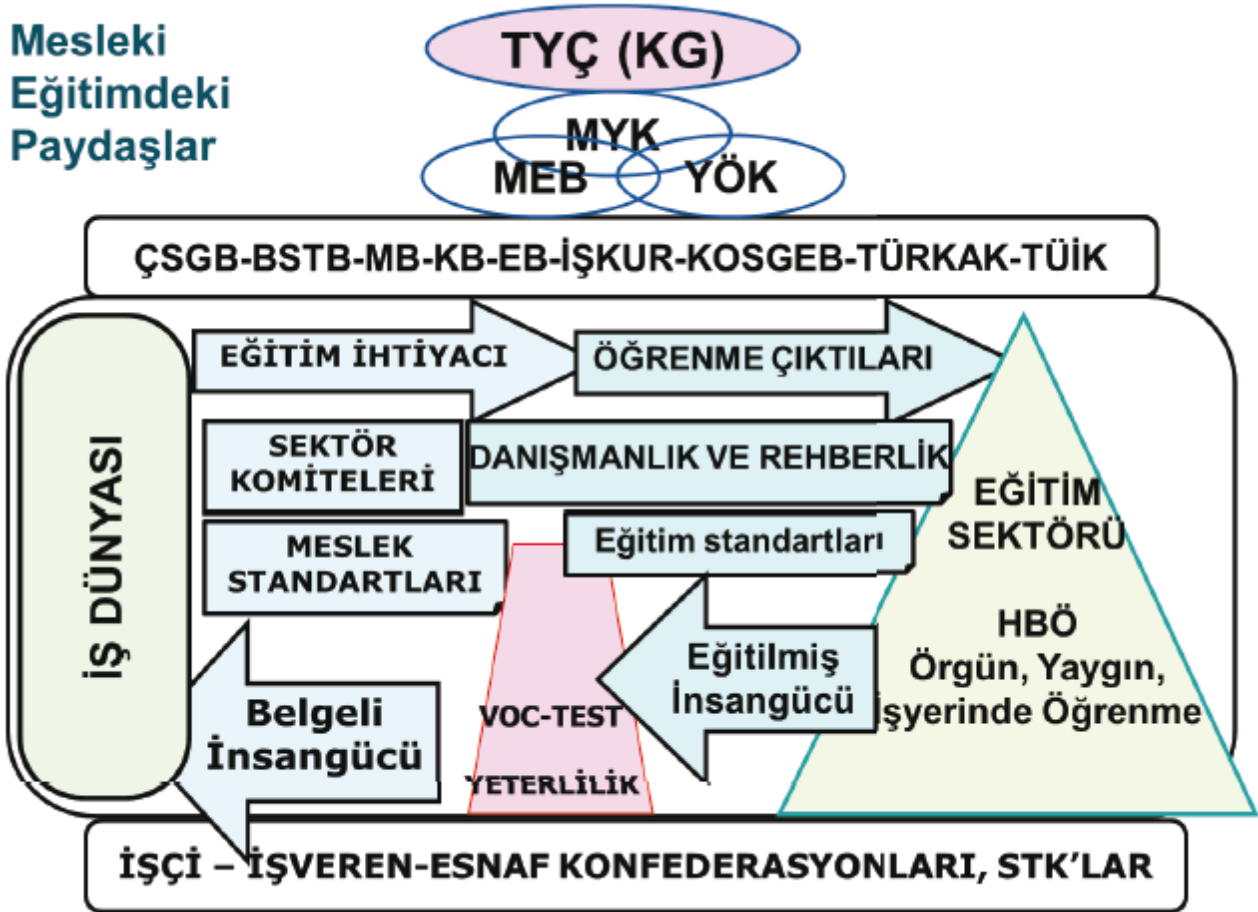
Mesleki Eğitimdeki Paydaşlar

TYÇ (KG)

MYK

MEB

YÖK

ÇSGB-BSTB-MB-KB-EB-İŞKUR-KOSGEB-TÜRKAK-TÜİK

İŞ DÜNYASI

EĞİTİM İHTİYACI

ÖĞRENME ÇIKTILARI

SEKTÖR KOMİTELERİ

DANIŞMANLIK VE REHBERLİK

MESLEK STANDARTLARI

Eğitim standartları

EĞİTİM SEKTÖRÜ

HBÖ
Örgün, Yaygın, İşyerinde Öğrenme

Eğitilmiş İnsangücü

VOC-TEST

YETERLİLİK

Belgeli İnsangücü

İŞÇİ – İŞVEREN-ESNAF KONFEDERASYONLARI, STK'LAR